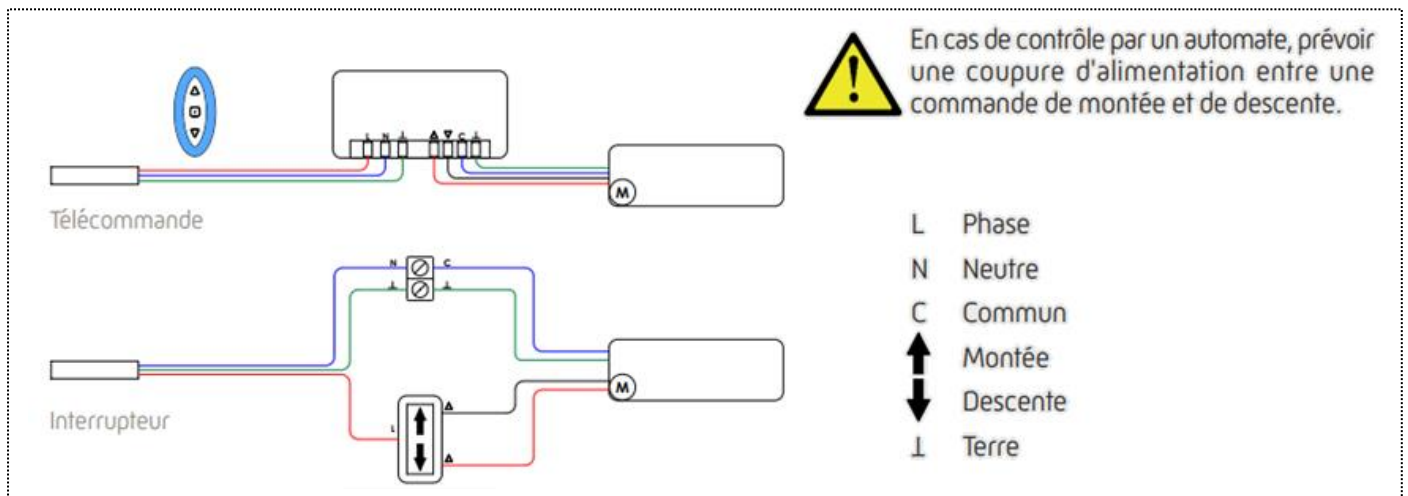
L N ⊥ ▲ ▼ C ⊥

M

Télécommande

N C
⊥ ⊥

L

M

Interrupteur

En cas de contrôle par un automate, prévoir une coupure d'alimentation entre une commande de montée et de descente.

L Phase
N Neutre
C Commun
Montée
Descente
⊥ Terre